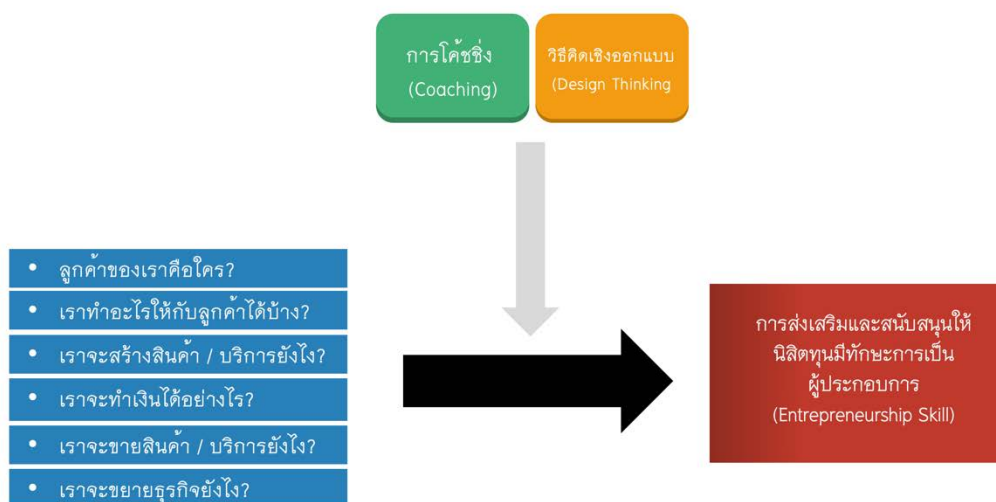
การโค้ชชิ่ง
(Coaching)

วิธีคิดเชิงออกแบบ
(Design Thinking

- ลูกค้าของเราคือใคร?
- เราทำอะไรให้กับลูกค้าได้บ้าง?
- เราจะสร้างสินค้า / บริการยังไง?
- เราจะทำเงินได้อย่างไร?
- เราจะขายสินค้า / บริการยังไง?
- เราจะขยายธุรกิจยังไง?

การส่งเสริมและสนับสนุนให้นิสิตทุนมีทักษะการเป็นผู้ประกอบการ
(Entrepreneurship Skill)